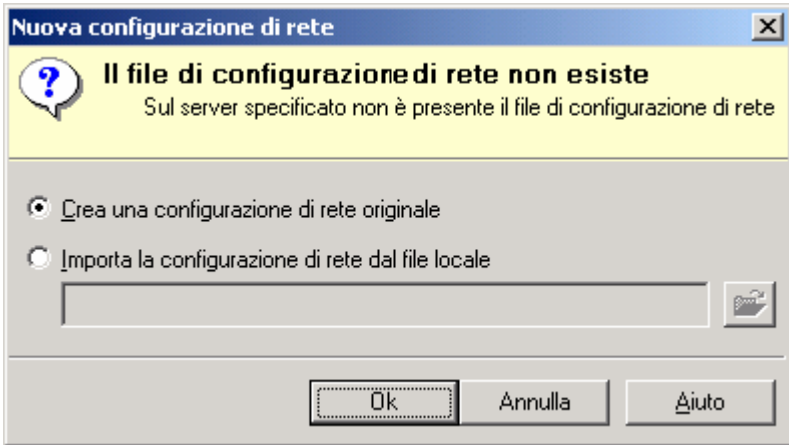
Nuova configurazione di rete

Il file di configurazionedi rete non esiste

Sul server specificato non è presente il file di configurazione di rete

Crea una configurazione di rete originale

Importa la configurazione di rete dal file locale

Ok

Annulla

Aiuto